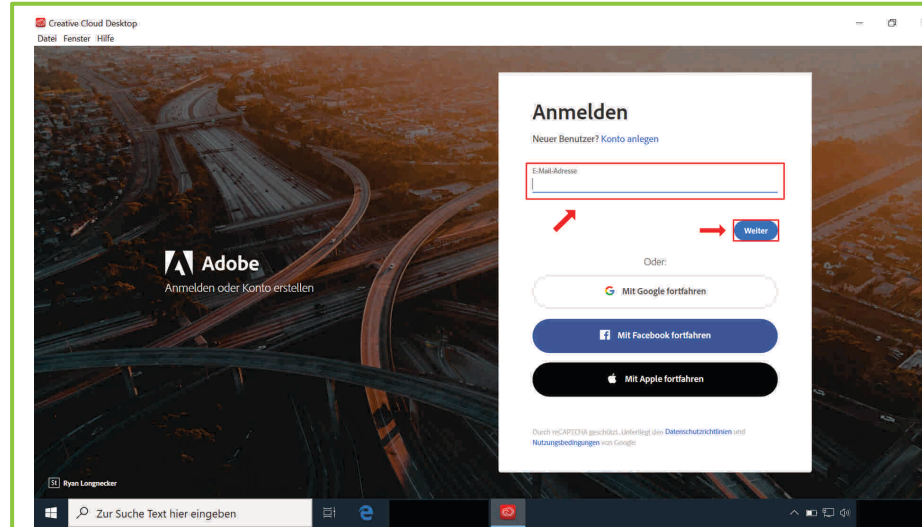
Creative Cloud Desktop
Datei Fenster Hilfe

Adobe
Anmelden oder Konto erstellen

Anmelden
Neuer Benutzer? Konto anlegen

E-Mail-Adresse

Weiter

Oder:

G Mit Google fortfahren

Mit Facebook fortfahren

Mit Apple fortfahren

Durch reCAPTCHA geschützt. Unterliegt den Datenschutzrichtlinien und Nutzungsbedingungen von Google

St Ryan Longnecker

Zur Suche Text hier eingeben